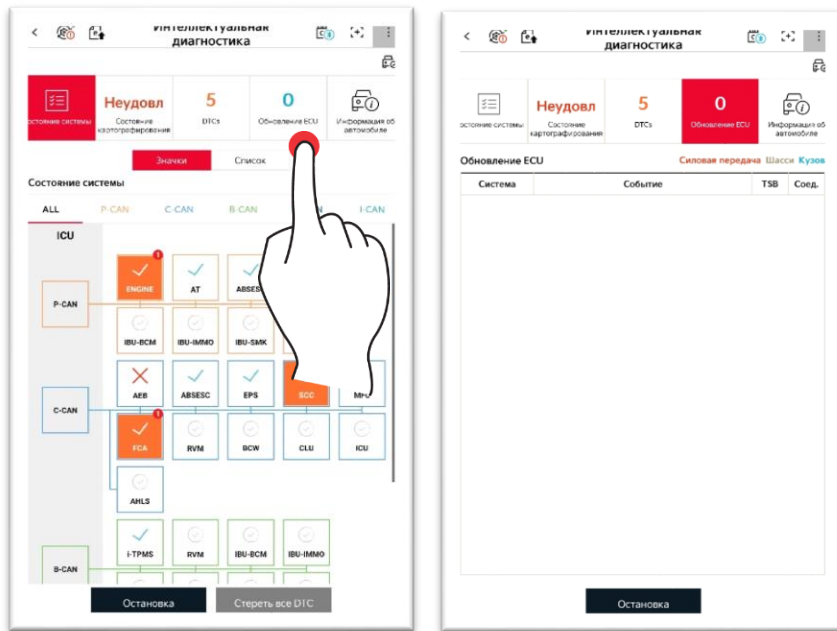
<
Интеллектуальная диагностика

Состояние системы
Неудовл
Состояние картографирования
5
DTCs
0
Обновление ECU
Информация об автомобиле

Значки
Список

Состояние системы

ALL
P-CAN
C-CAN
B-CAN
I-CAN

ICU
P-CAN
ENGINE
1
AT
ABSESC
IBU-BCM
IBU-IMMO
IBU-SMK
C-CAN
AEB
ABSESC
EPS
SCC
MFC
FCA
1
RVM
BCW
CLU
ICU
AHLS
B-CAN
i-TPMS
RVM
IBU-BCM
IBU-IMMO

Остановка
Стереть все DTC

<
Интеллектуальная диагностика

Состояние системы
Неудовл
Состояние картографирования
5
DTCs
0
Обновление ECU
Информация об автомобиле

Обновление ECU
Силовая передача
Шасси
Кузов

| Система | Событие | TSB | Соед. |
|---|---|---|---|

Остановка